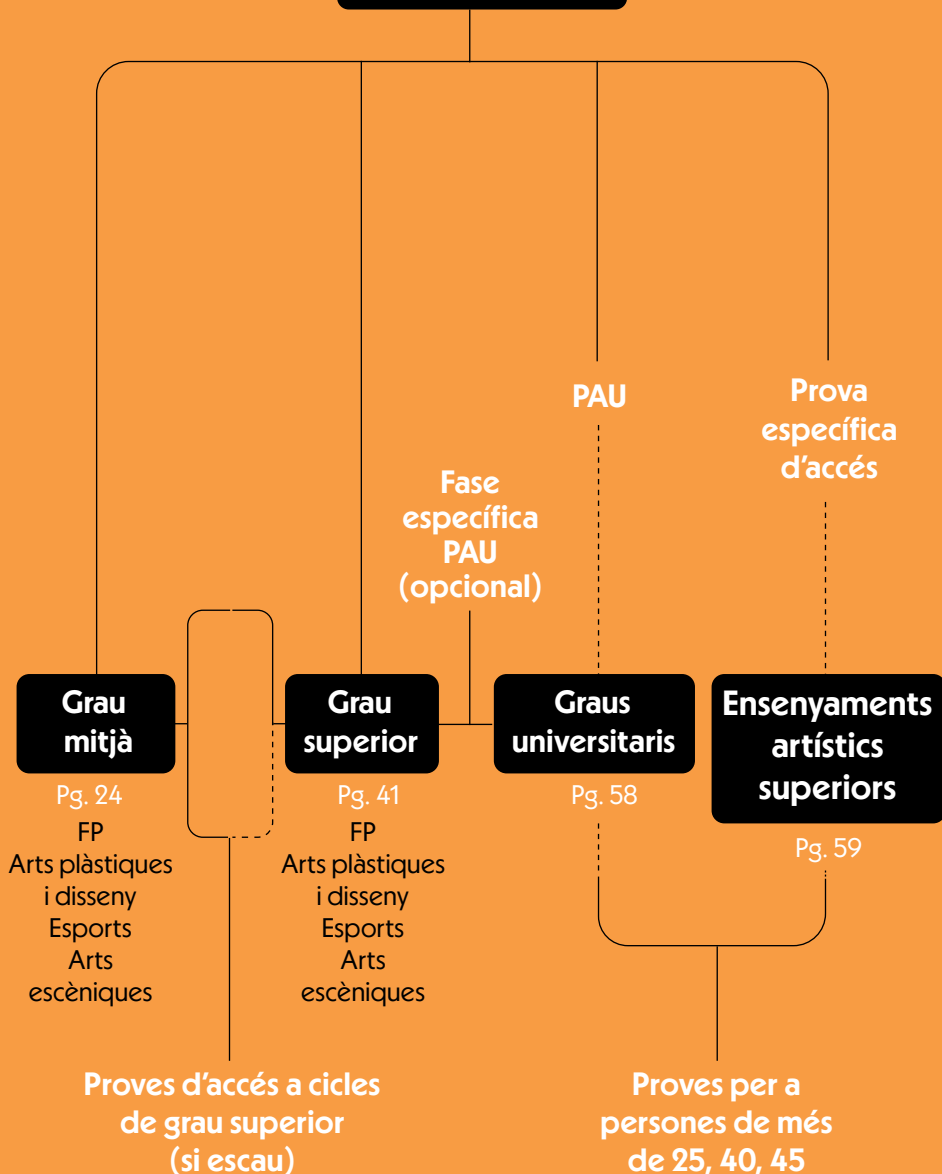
PAU

Prova específica d'accés

Fase específica PAU (opcional)

Grau mitjà

Pg. 24

FP
Arts plàstiques i disseny
Esports
Arts escèniques

Grau superior

Pg. 41

FP
Arts plàstiques i disseny
Esports
Arts escèniques

Graus universitaris

Pg. 58

Ensenyaments artístics superiors

Pg. 59

Proves d'accés a cicles de grau superior (si escau)

Proves per a persones de més de 25, 40, 45